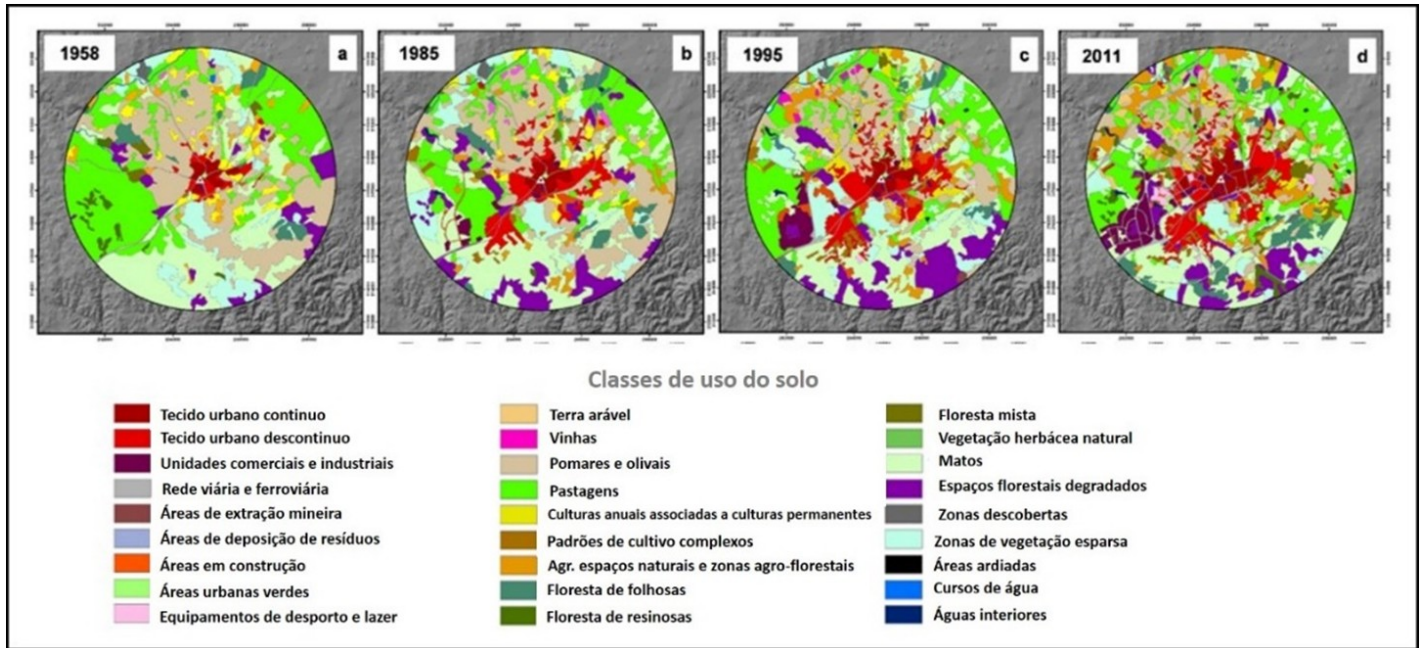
1958 a

1985 b

1995 c

2011 d

Classes de uso do solo

Tecido urbano continuo
Tecido urbano descontinuo
Unidades comerciais e industriais
Rede viária e ferroviária
Áreas de extração mineira
Áreas de deposição de resíduos
Áreas em construção
Áreas urbanas verdes
Equipamentos de desporto e lazer

Terra arável
Vinhas
Pomares e olivais
Pastagens
Culturas anuais associadas a culturas permanentes
Padrões de cultivo complexos
Agr. espaços naturais e zonas agro-florestais
Floresta de folhosas
Floresta de resinosas

Floresta mista
Vegetação herbácea natural
Matos
Espaços florestais degradados
Zonas descobertas
Zonas de vegetação esparsa
Áreas ardiadas
Cursos de água
Águas interiores